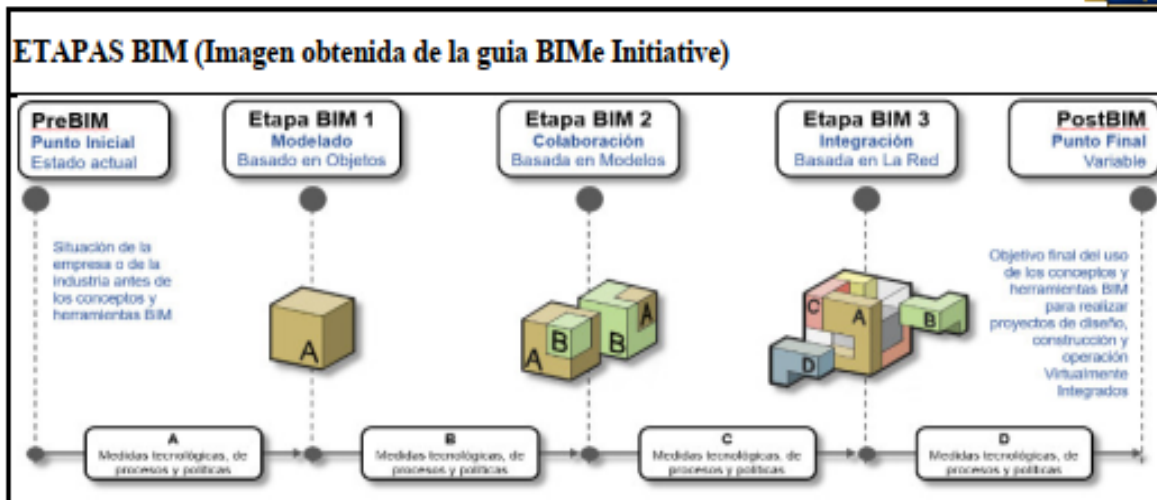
ETAPAS BIM (Imagen obtenida de la guia BIMe Initiative)

PreBIM
Punto Inicial
Estado actual

Etapa BIM 1
Modelado
Basado en Objetos

Etapa BIM 2
Colaboración
Basada en Modelos

Etapa BIM 3
Integración
Basada en La Red

PostBIM
Punto Final
Variable

Situación de la empresa o de la industria antes de los conceptos y herramientas BIM

A

A B B A

C A B D

Objetivo final del uso de los conceptos y herramientas BIM para realizar proyectos de diseño, construcción y operación Virtualmente Integrados

A
Medidas tecnológicas, de procesos y políticas

B
Medidas tecnológicas, de procesos y políticas

C
Medidas tecnológicas, de procesos y políticas

D
Medidas tecnológicas, de procesos y políticas